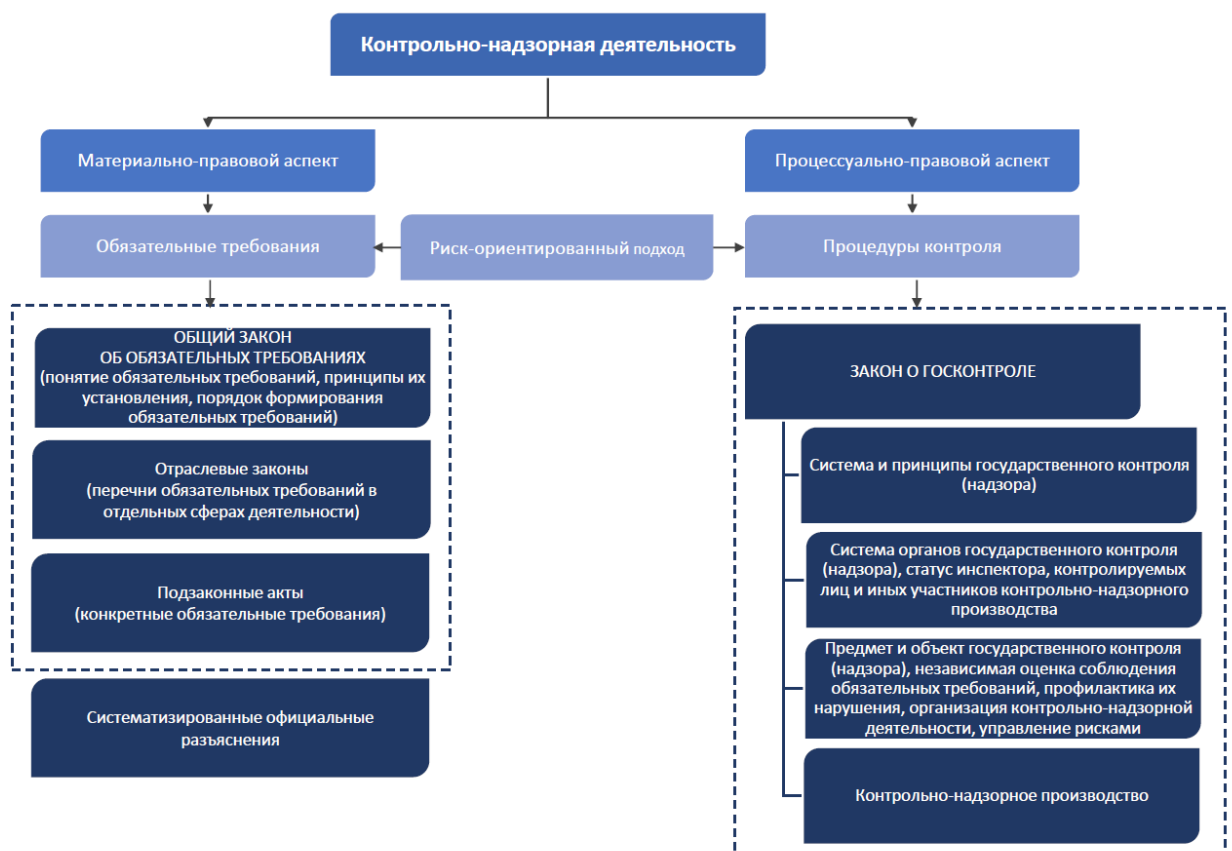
Контрольно-надзорная деятельность

Материально-правовой аспект

Процессуально-правовой аспект

Обязательные требования

Риск-ориентированный подход

Процедуры контроля

ОБЩИЙ ЗАКОН ОБ ОБЯЗАТЕЛЬНЫХ ТРЕБОВАНИЯХ (понятие обязательных требований, принципы их установления, порядок формирования обязательных требований)

Отраслевые законы (перечни обязательных требований в отдельных сферах деятельности)

Подзаконные акты (конкретные обязательные требования)

Систематизированные официальные разъяснения

ЗАКОН О ГОСКОНТРОЛЕ

Система и принципы государственного контроля (надзора)

Система органов государственного контроля (надзора), статус инспектора, контролируемых лиц и иных участников контрольно-надзорного производства

Предмет и объект государственного контроля (надзора), независимая оценка соблюдения обязательных требований, профилактика их нарушения, организация контрольно-надзорной деятельности, управление рисками

Контрольно-надзорное производство